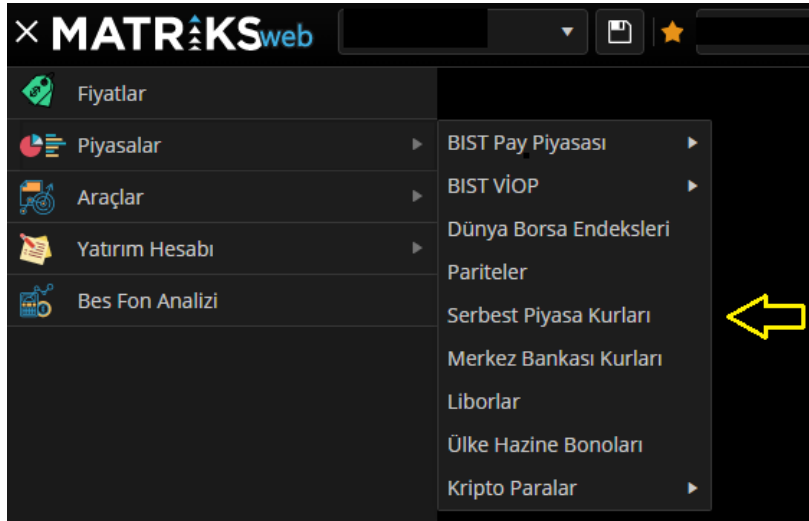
× MATRİKSweb

Fiyatlar
Piyasalar
Araçlar
Yatırım Hesabı
Bes Fon Analizi

BIST Pay Piyasası
BIST VİOP
Dünya Borsa Endeksleri
Pariteler
Serbest Piyasa Kurları
Merkez Bankası Kurları
Liborlar
Ülke Hazine Bonoları
Kripto Paralar